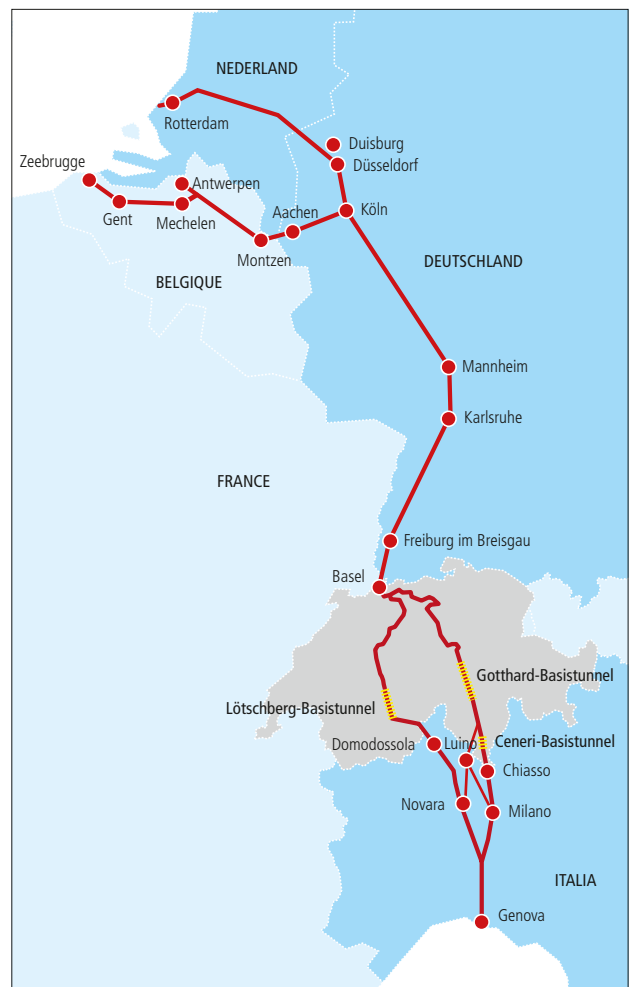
NEDERLAND

Rotterdam

Duisburg

Düsseldorf

Zeebrugge

Antwerpen

Gent

Mechelen

Aachen

Köln

Montzen

BELGIQUE

DEUTSCHLAND

Mannheim

Karlsruhe

FRANCE

Freiburg im Breisgau

Basel

Gotthard-Basistunnel

Lötschberg-Basistunnel

Ceneri-Basistunnel

Domodossola

Luino

Chiasso

Novara

Milano

ITALIA

Genova